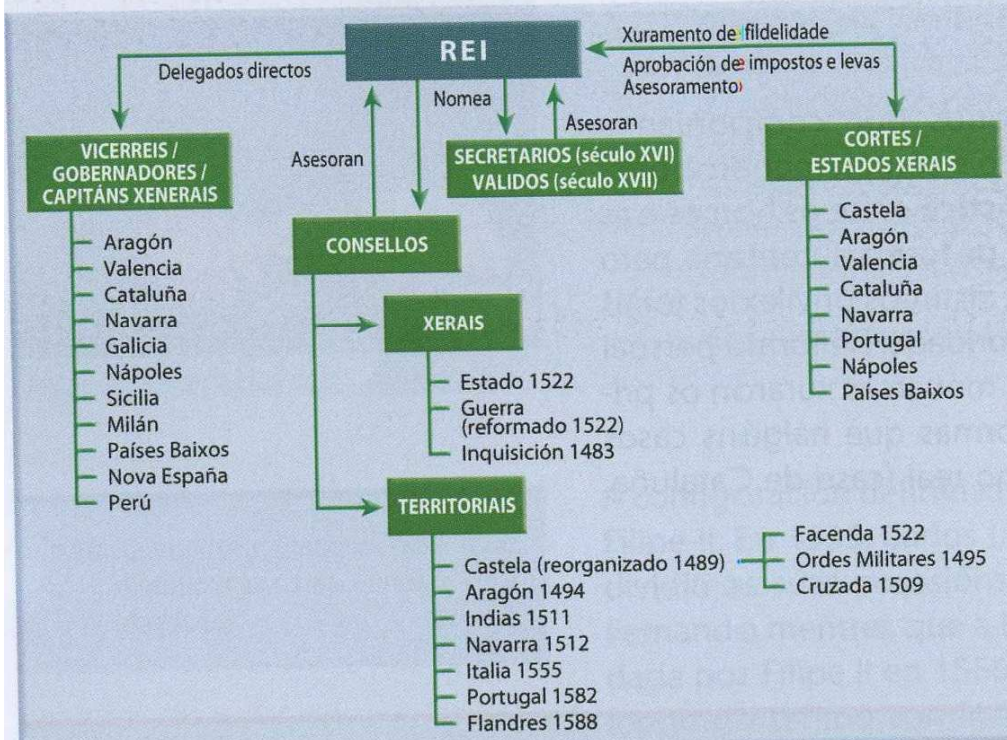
REI

Delegados directos

Xuramento de fildelidade
Aprobación de impostos e levas
Asesoramento

Nomea

Asesoran

Asesoran

VICERREIS / GOBERNADORES / CAPITÁNS XENERAIS
Aragón
Valencia
Cataluña
Navarra
Galicia
Nápoles
Sicilia
Milán
Países Baixos
Nova España
Perú

SECRETARIOS (século XVI)
VALIDOS (século XVII)

CONSELLOS

XERAIS
Estado 1522
Guerra (reformado 1522)
Inquisición 1483

TERRITORIAIS
Castela (reorganizado 1489)
Aragón 1494
Indias 1511
Navarra 1512
Italia 1555
Portugal 1582
Flandres 1588

Facenda 1522
Ordes Militares 1495
Cruzada 1509

CORTES / ESTADOS XERAIS
Castela
Aragón
Valencia
Cataluña
Navarra
Portugal
Nápoles
Países Baixos